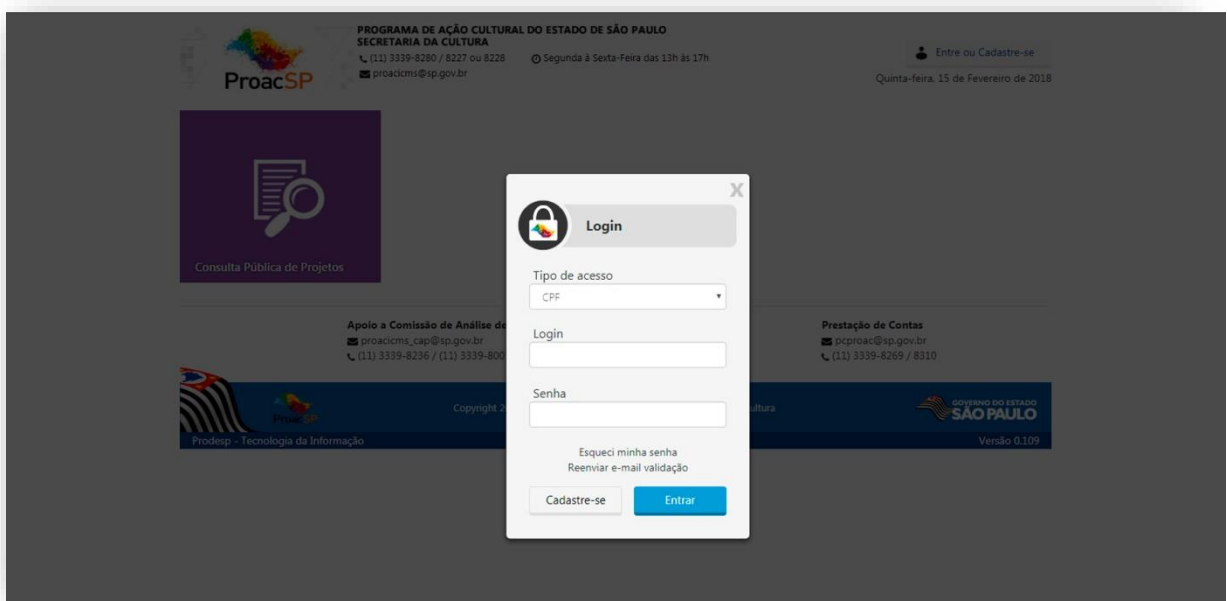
ProacSP

PROGRAMA DE AÇÃO CULTURAL DO ESTADO DE SÃO PAULO
SECRETARIA DA CULTURA
(11) 3339-8280 / 8227 ou 8228 Segunda à Sexta-Feira das 13h às 17h
proacicms@sp.gov.br

Entre ou Cadastre-se
Quinta-feira, 15 de Fevereiro de 2018

Consulta Pública de Projetos

Apoio a Comissão de Análise de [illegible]
proacicms_cap@sp.gov.br
(11) 3339-8236 / (11) 3339-800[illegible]

Prestação de Contas
pcproac@sp.gov.br
(11) 3339-8269 / 8310

ProacSP
Copyright 2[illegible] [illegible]ultura
GOVERNO DO ESTADO SÃO PAULO
Prodesp - Tecnologia da Informação
Versão 0.109

X
Login
Tipo de acesso
CPF
Login
Senha
Esqueci minha senha
Reenviar e-mail validação
Cadastre-se
Entrar